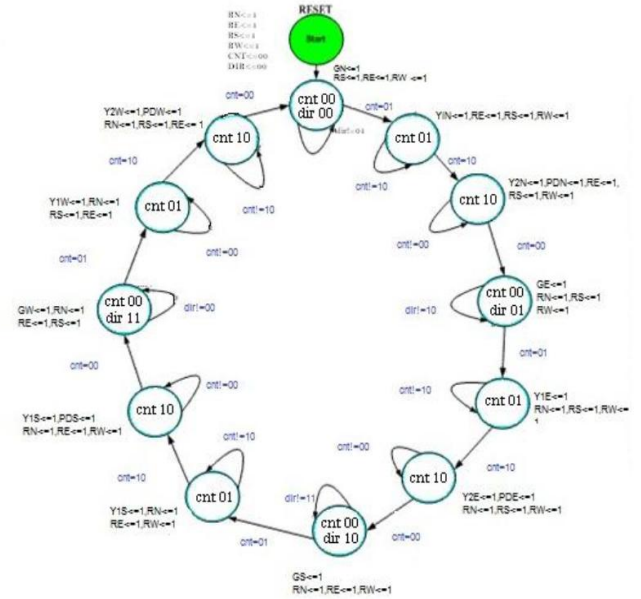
RESET

RN<=1
RE<=1
RS<=1
RW<=1
CNT<=00
DIR<=00

Start

GN<=1
RS<=1,RE<=1,RW <=1

cnt 00
dir 00

dir!=00

cnt=01

YIN<=1,RE<=1,RS<=1,RW<=1

cnt 01

cnt!=10

cnt=10

Y2N<=1,PDN<=1,RE<=1,
RS<=1,RW<=1

cnt 10

cnt!=00

cnt=00

GE<=1
RN<=1,RS<=1
RW<=1

cnt 00
dir 01

dir!=10

cnt=01

Y1E<=1
RN<=1,RS<=1,RW<=1

cnt 01

cnt!=10

cnt=10

Y2E<=1,PDE<=1
RN<=1,RS<=1,RW<=1

cnt 10

cnt!=00

cnt=00

cnt 00
dir 10

dir!=11

GS<=1
RN<=1,RE<=1,RW<=1

cnt=01

Y1S<=1,RN<=1
RE<=1,RW<=1

cnt 01

cnt!=10

cnt=10

Y1S<=1,PDS<=1
RN<=1,RE<=1,RW<=1

cnt 10

cnt!=00

cnt=00

GW<=1,RN<=1
RE<=1,RS<=1

cnt 00
dir 11

dir!=00

cnt=01

Y1W<=1,RN<=1
RS<=1,RE<=1

cnt 01

cnt!=00

cnt=10

Y2W<=1,PDW<=1
RN<=1,RS<=1,RE<= 1

cnt 10

cnt!=10

cnt=00